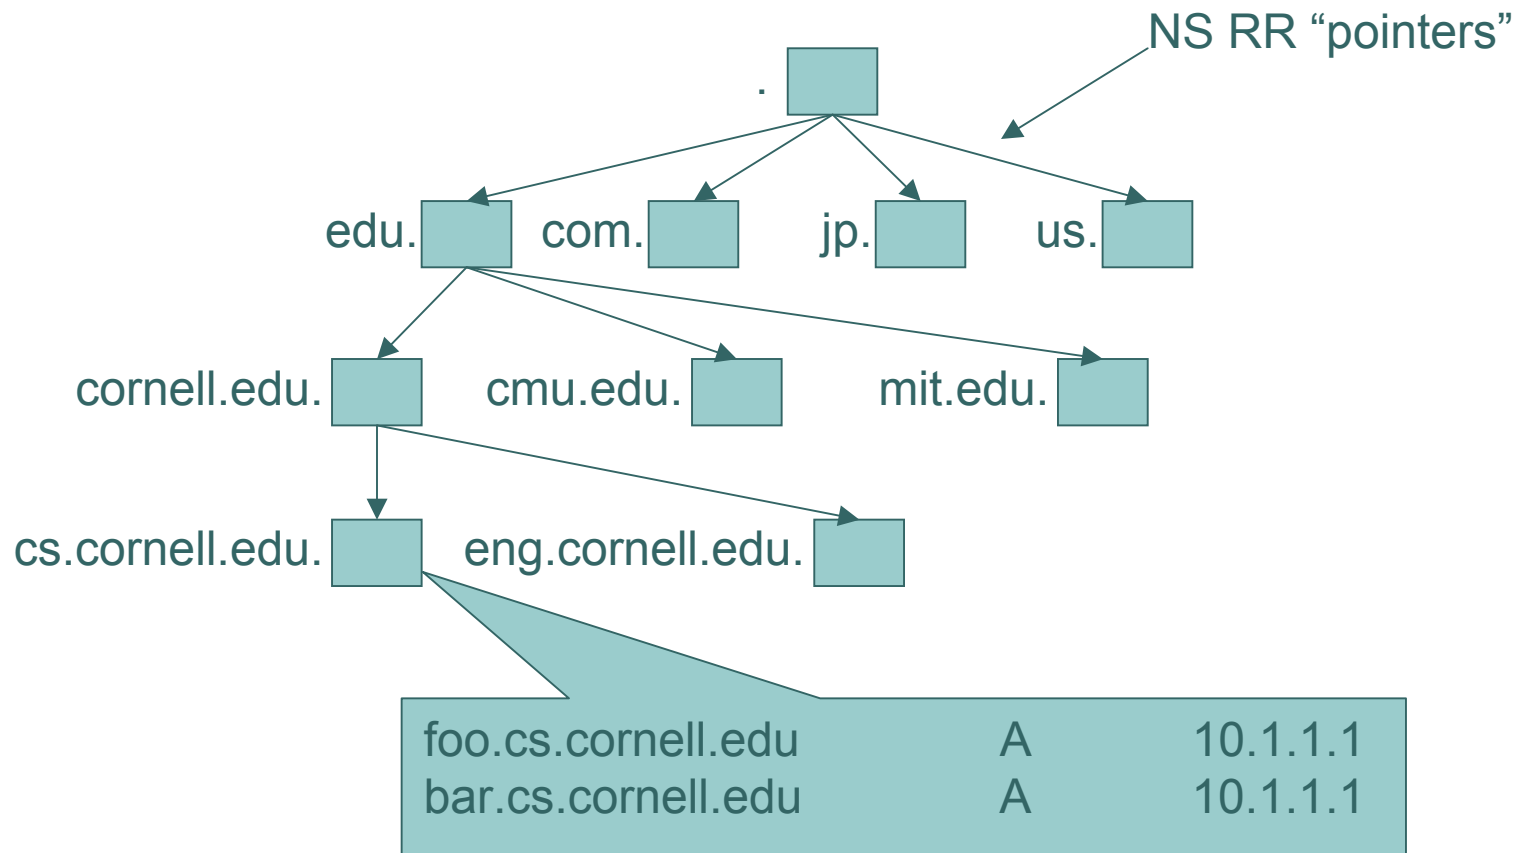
NS RR “pointers”

.

edu. com. jp. us.

cornell.edu. cmu.edu. mit.edu.

cs.cornell.edu. eng.cornell.edu.

| | | |
|---|---|---|
| foo.cs.cornell.edu | A | 10.1.1.1 |
| bar.cs.cornell.edu | A | 10.1.1.1 |